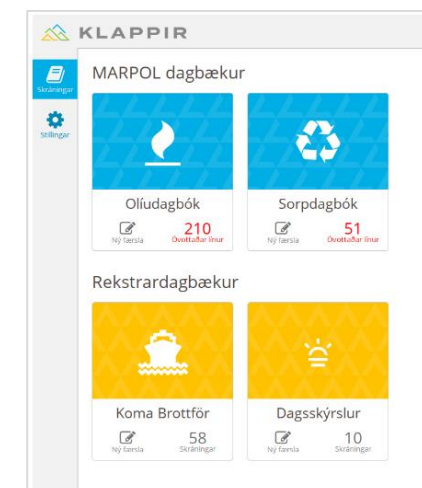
KLAPPIR

Skráningar

Stillingar

MARPOL dagbækur

Olíudagbók
Ný færsla
210
Óvottaðar línur

Sorpdagbók
Ný færsla
51
Óvottaðar línur

Rekstrardagbækur

Koma Brottför
Ný færsla
58
Skráningar

Dagsskýrslur
Ný færsla
10
Skráningar